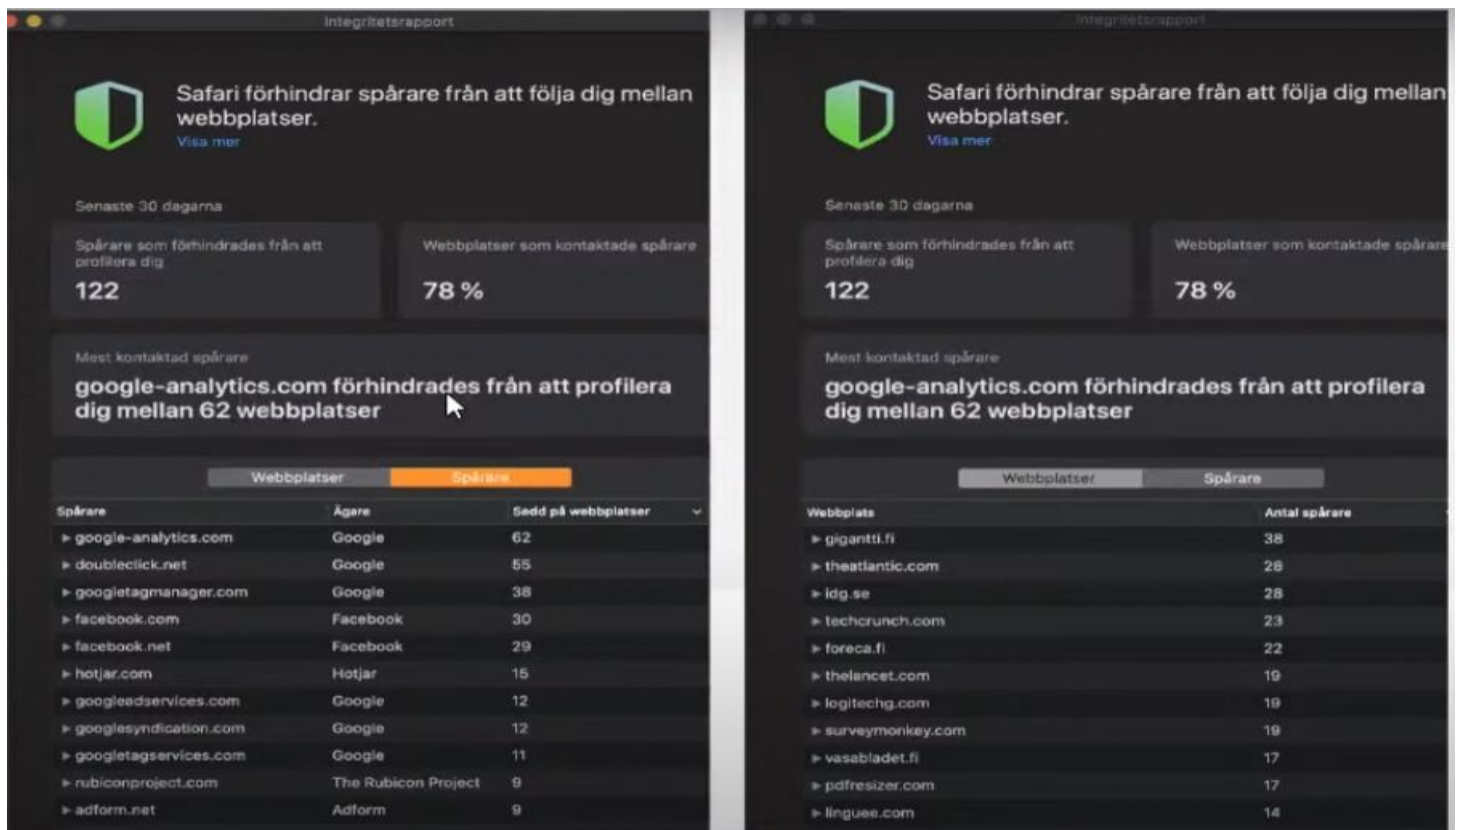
Integritetsrapport

Safari förhindrar spårare från att följa dig mellan webbplatser.
Visa mer

Senaste 30 dagarna

Spårare som förhindrades från att profilera dig
122

Webbplatser som kontaktade spårare
78 %

Mest kontaktad spårare
google-analytics.com förhindrades från att profilera dig mellan 62 webbplatser

Webbplatser | Spårare

| Spårare | Ägare | Sedd på webbplatser |
|---|---|---|
| ▸ google-analytics.com | Google | 62 |
| ▸ doubleclick.net | Google | 55 |
| ▸ googletagmanager.com | Google | 38 |
| ▸ facebook.com | Facebook | 30 |
| ▸ facebook.net | Facebook | 29 |
| ▸ hotjar.com | Hotjar | 15 |
| ▸ googleadservices.com | Google | 12 |
| ▸ googlesyndication.com | Google | 12 |
| ▸ googletagservices.com | Google | 11 |
| ▸ rubiconproject.com | The Rubicon Project | 9 |
| ▸ adform.net | Adform | 9 |

Integritetsrapport

Safari förhindrar spårare från att följa dig mellan webbplatser.
Visa mer

Senaste 30 dagarna

Spårare som förhindrades från att profilera dig
122

Webbplatser som kontaktade spårare
78 %

Mest kontaktad spårare
google-analytics.com förhindrades från att profilera dig mellan 62 webbplatser

Webbplatser | Spårare

| Webbplats | Antal spårare |
|---|---|
| ▸ gigantti.fi | 38 |
| ▸ theatlantic.com | 28 |
| ▸ idg.se | 28 |
| ▸ techcrunch.com | 23 |
| ▸ foreca.fi | 22 |
| ▸ thelancet.com | 19 |
| ▸ logitechg.com | 19 |
| ▸ surveymonkey.com | 19 |
| ▸ vasabladet.fi | 17 |
| ▸ pdfresizer.com | 17 |
| ▸ linguee.com | 14 |